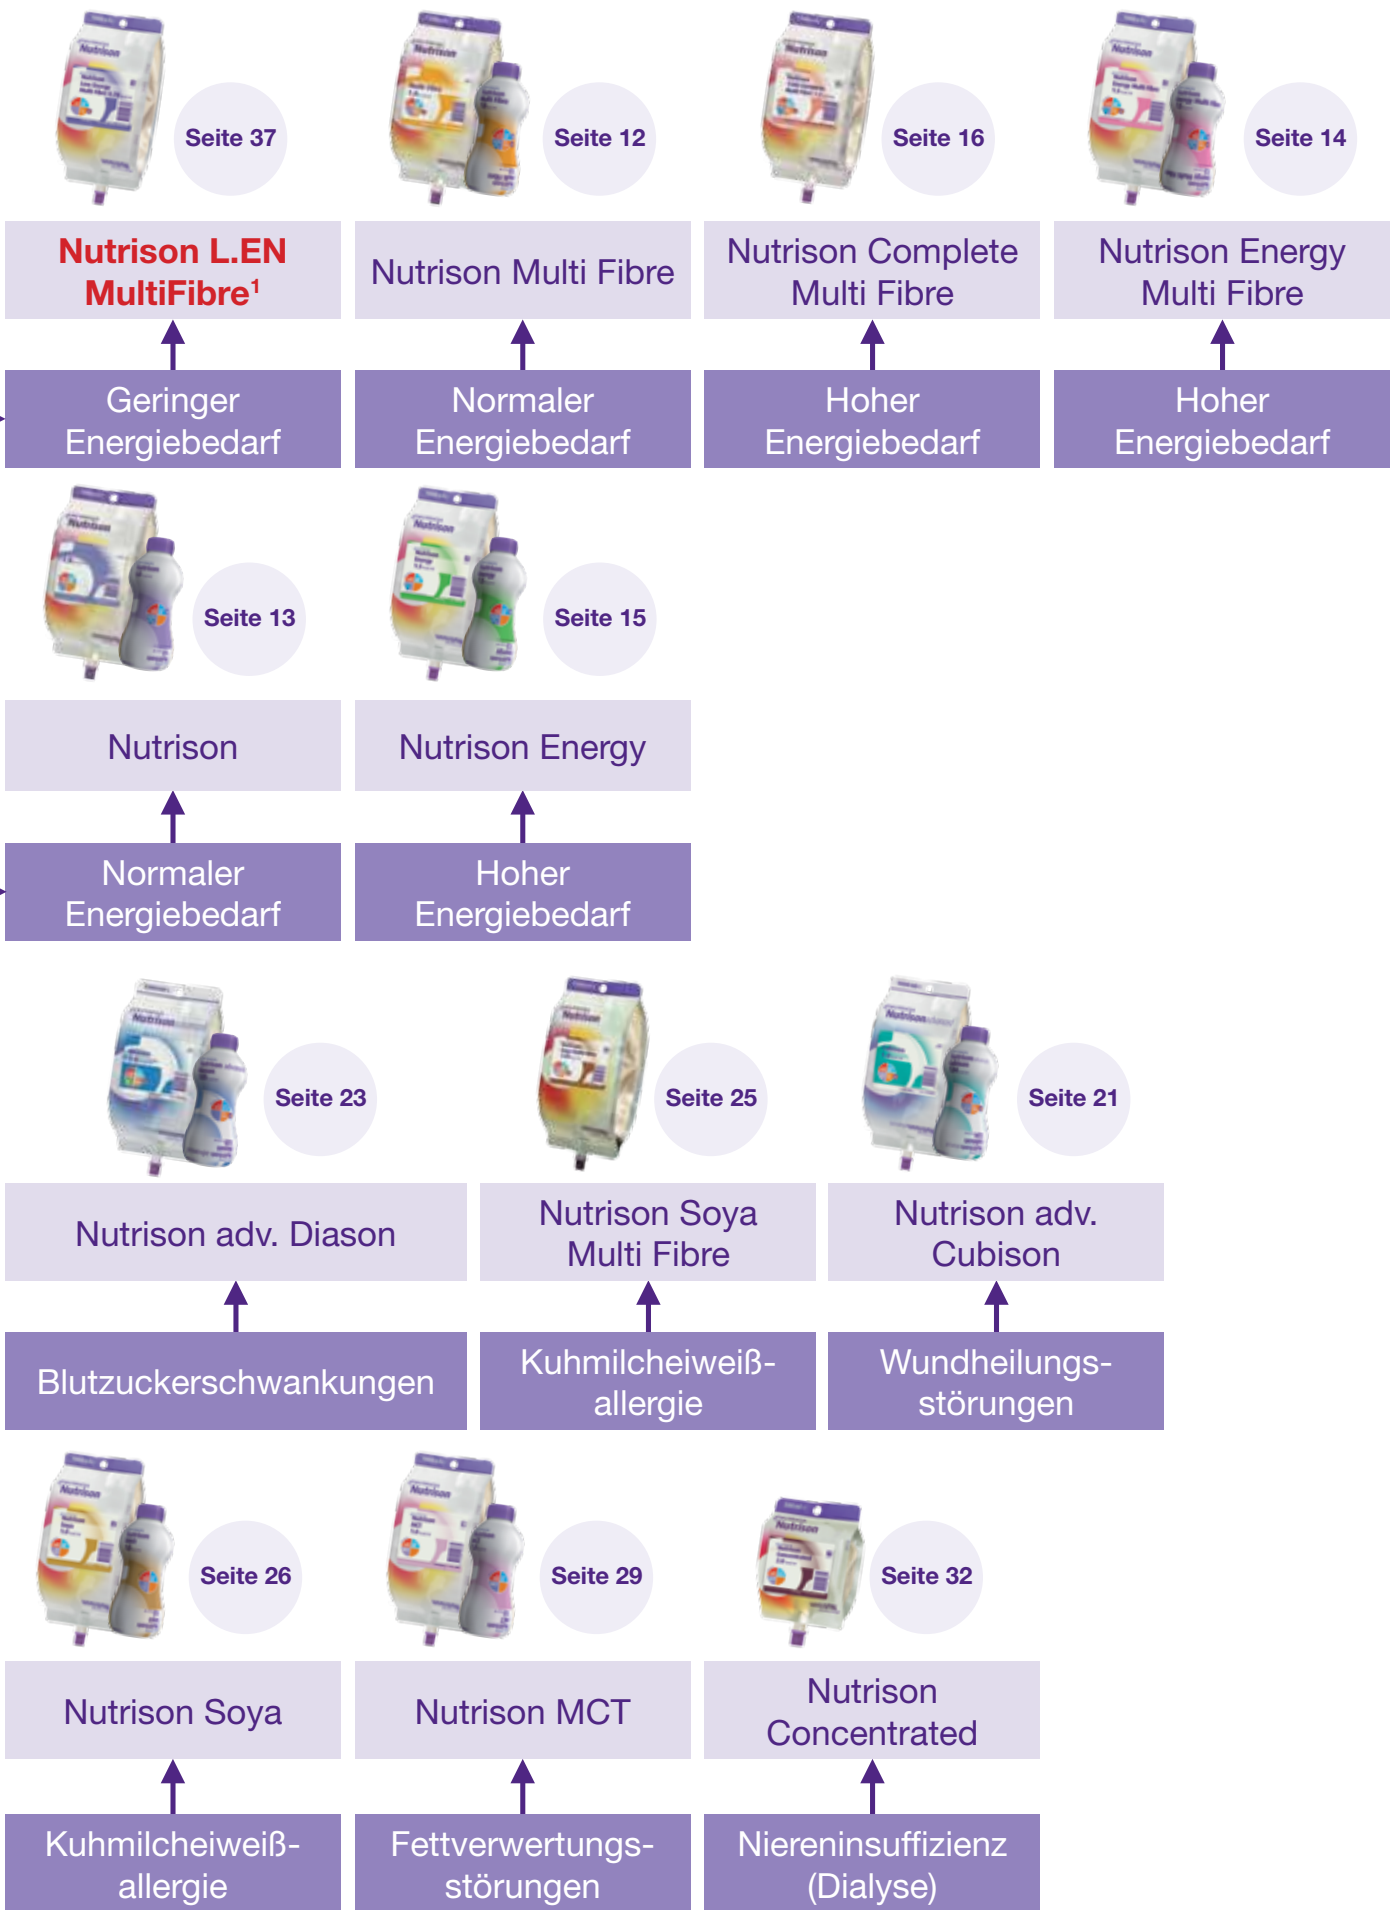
Seite 37

Nutrison L.EN MultiFibre$^1$

Geringer Energiebedarf

Seite 12

Nutrison Multi Fibre

Normaler Energiebedarf

Seite 16

Nutrison Complete Multi Fibre

Hoher Energiebedarf

Seite 14

Nutrison Energy Multi Fibre

Hoher Energiebedarf

Seite 13

Nutrison

Normaler Energiebedarf

Seite 15

Nutrison Energy

Hoher Energiebedarf

Seite 23

Nutrison adv. Diason

Blutzuckerschwankungen

Seite 25

Nutrison Soya Multi Fibre

Kuhmilcheiweiß-allergie

Seite 21

Nutrison adv. Cubison

Wundheilungs-störungen

Seite 26

Nutrison Soya

Kuhmilcheiweiß-allergie

Seite 29

Nutrison MCT

Fettverwertungs-störungen

Seite 32

Nutrison Concentrated

Niereninsuffizienz (Dialyse)